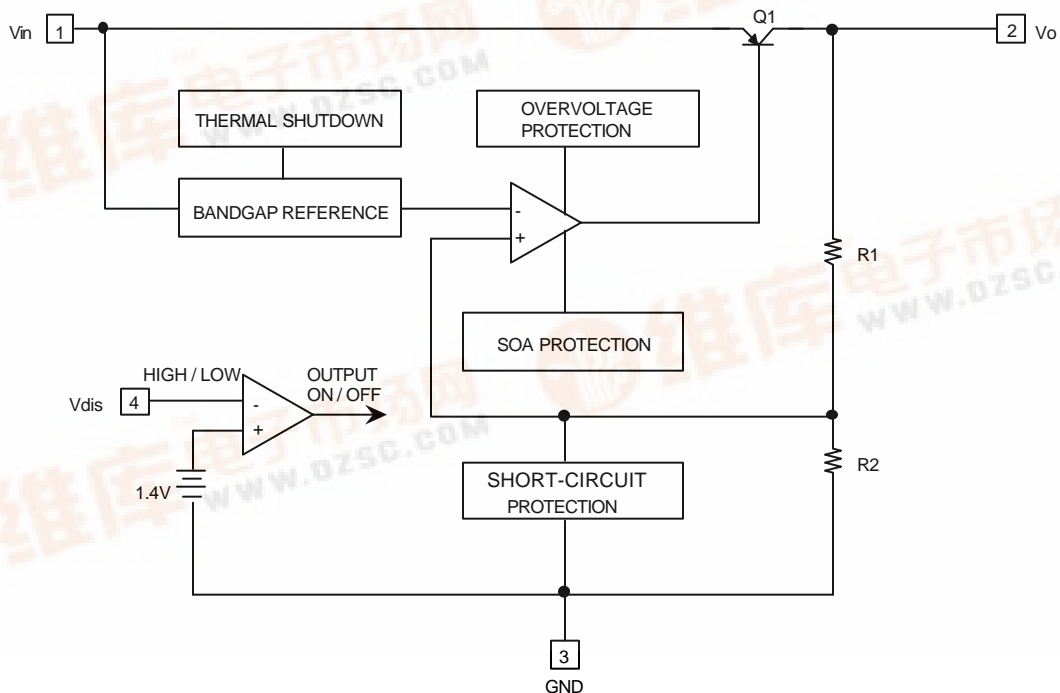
Vin 1

Q1

2 Vo

THERMAL SHUTDOWN

OVERVOLTAGE PROTECTION

BANDGAP REFERENCE

-

+

R1

SOA PROTECTION

HIGH / LOW

OUTPUT ON / OFF

Vdis 4

-

+

1.4V

SHORT-CIRCUIT PROTECTION

R2

3

GND

维库电子市场网 WWW.DZSC.COM

维库电子市场网 WWW.DZSC.COM

维库电子市场网 WWW.DZSC.COM